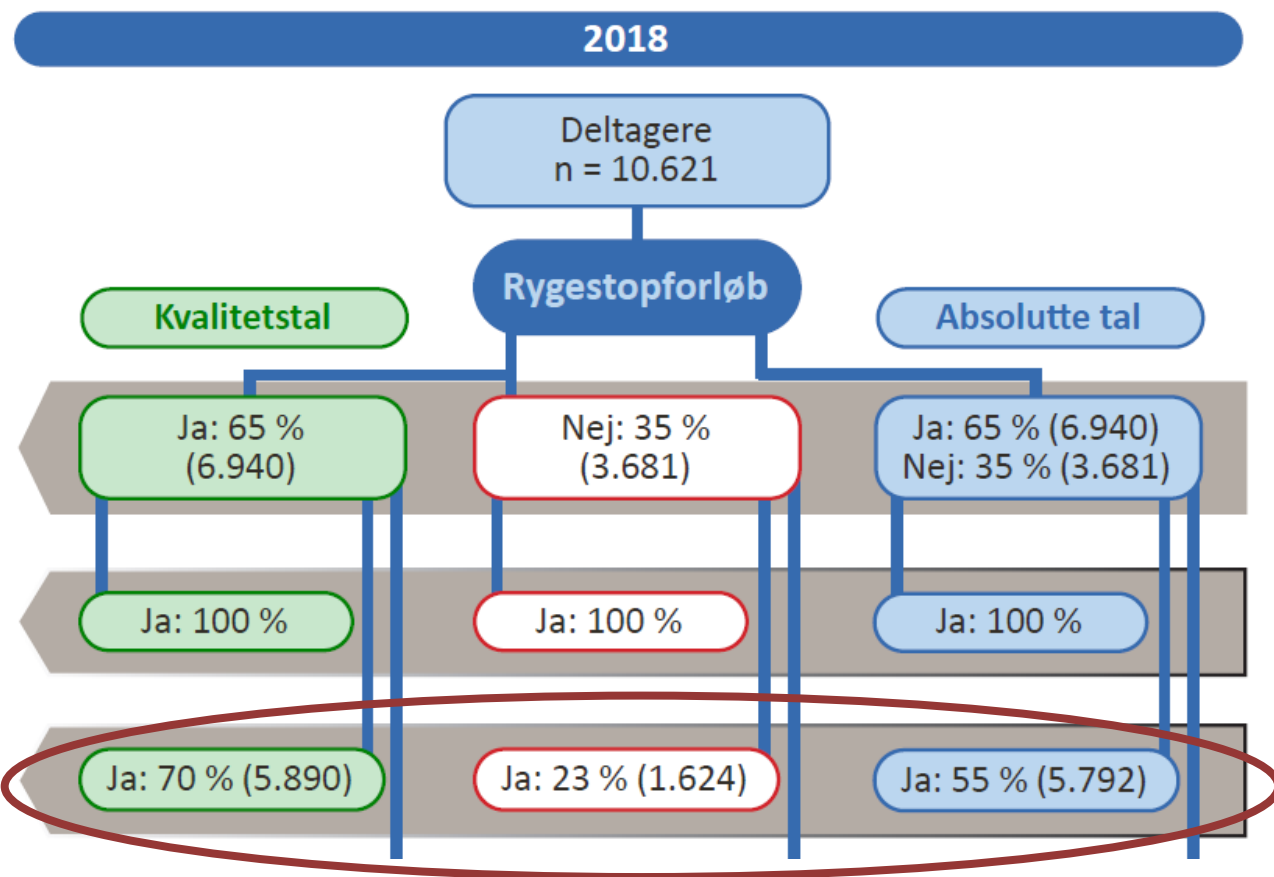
2018

Deltagere
n = 10.621

Rygestopforløb

Kvalitetstal

Absolutte tal

Ja: 65 %
(6.940)

Nej: 35 %
(3.681)

Ja: 65 % (6.940)
Nej: 35 % (3.681)

Ja: 100 %

Ja: 100 %

Ja: 100 %

Ja: 70 % (5.890)

Ja: 23 % (1.624)

Ja: 55 % (5.792)